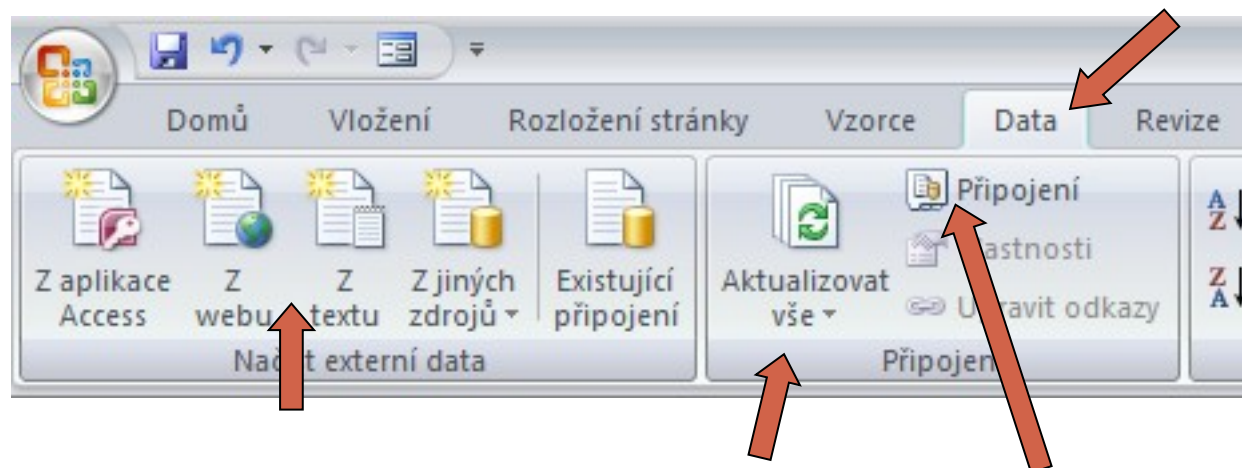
Domů Vložení Rozložení stránky Vzorce Data Revize

Z aplikace Access

Z webu

Z textu

Z jiných zdrojů

Existující připojení

Na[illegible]t externí data

Aktualizovat vše

Připojení

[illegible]astnosti

U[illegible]avit odkazy

Připojen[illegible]